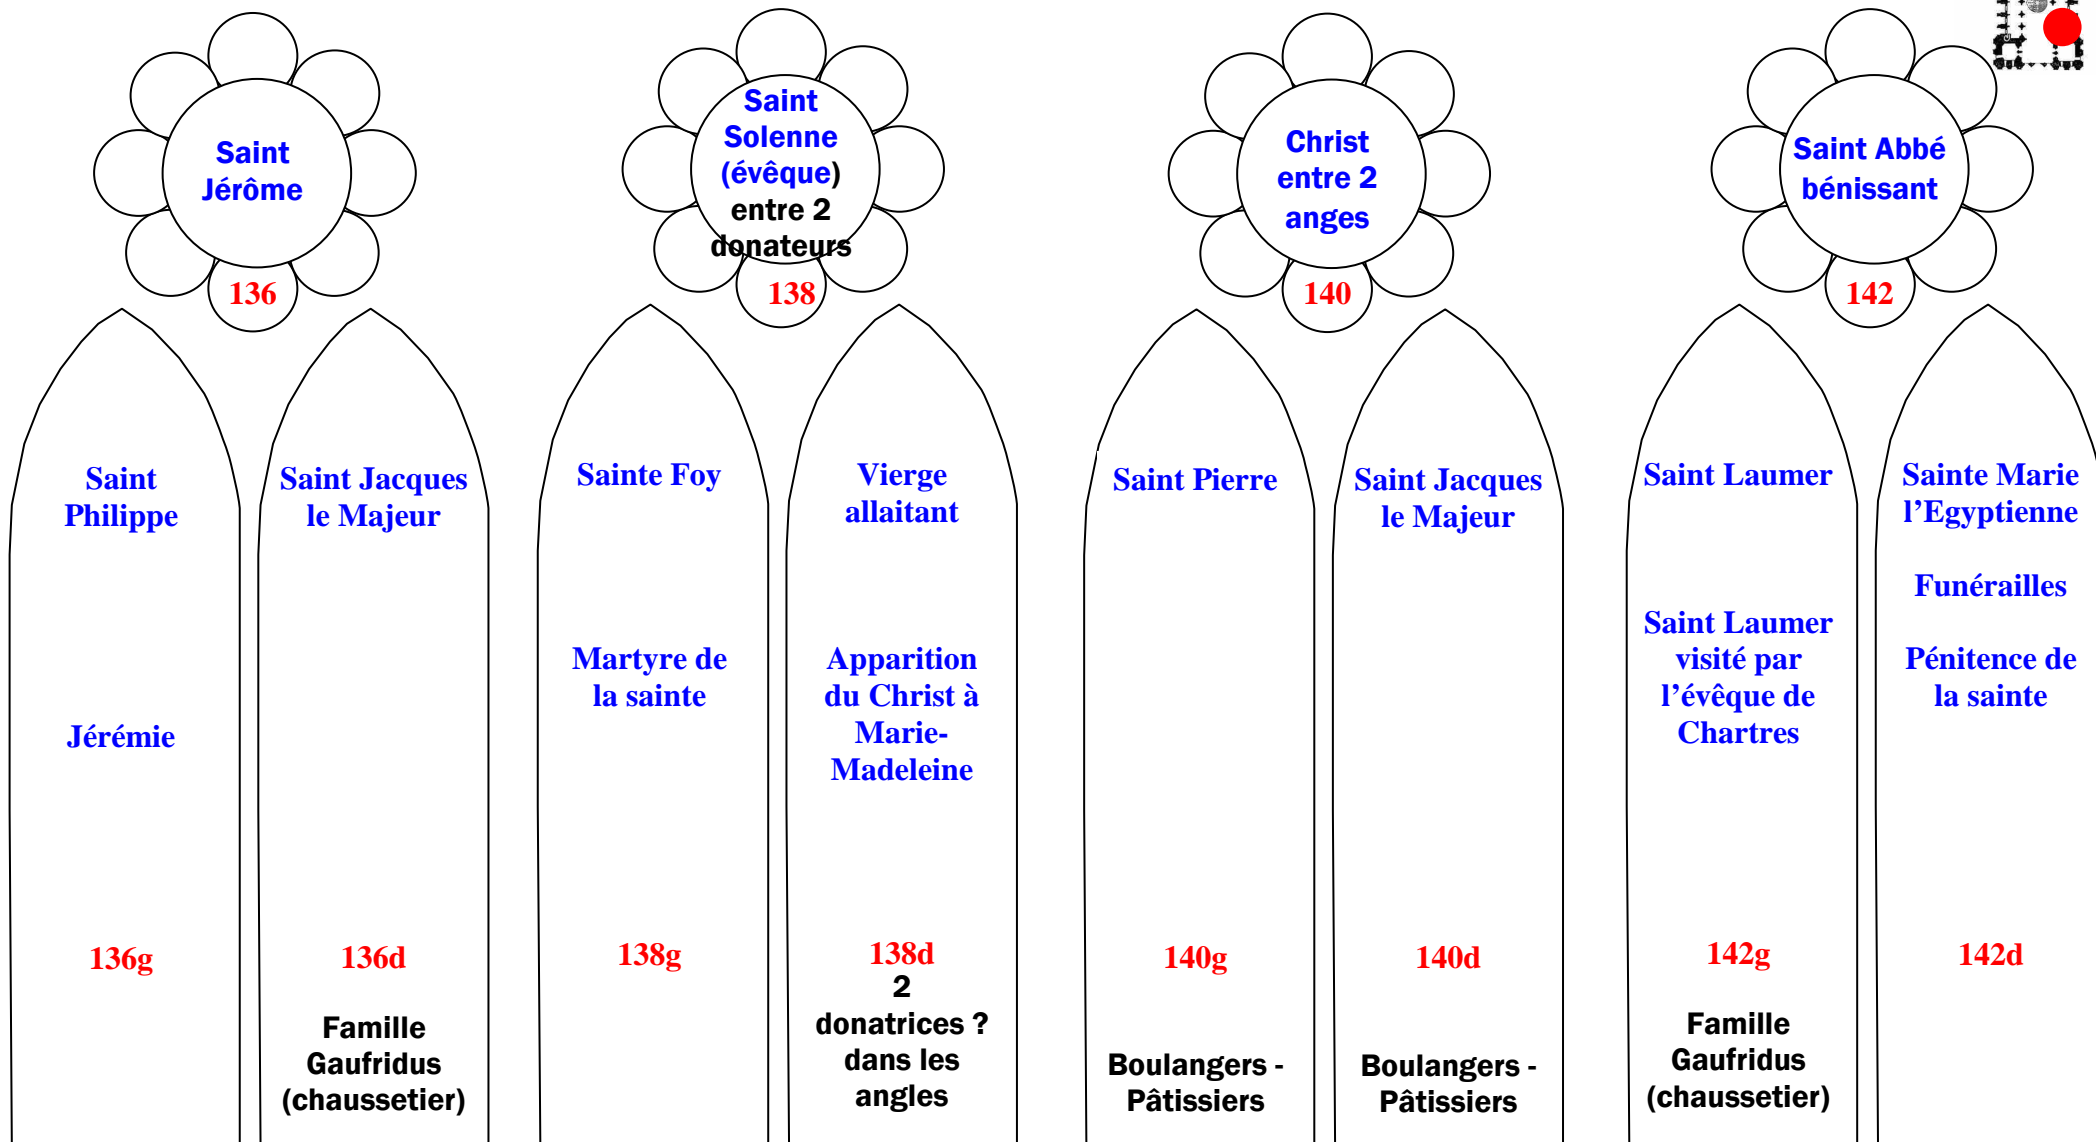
Saint Jérôme

136

Saint Solenne (évêque) entre 2 donateurs

138

Christ entre 2 anges

140

Saint Abbé bénissant

142

Saint Philippe

Jérémie

136g

Saint Jacques le Majeur

136d

Famille Gaufridus (chaussetier)

Sainte Foy

Martyre de la sainte

138g

Vierge allaitant

Apparition du Christ à Marie-Madeleine

138d
2 donatrices ? dans les angles

Saint Pierre

140g

Boulangers - Pâtissiers

Saint Jacques le Majeur

140d

Boulangers - Pâtissiers

Saint Laumer

Saint Laumer visité par l'évêque de Chartres

142g

Famille Gaufridus (chaussetier)

Sainte Marie l'Egyptienne

Funérailles

Pénitence de la sainte

142d